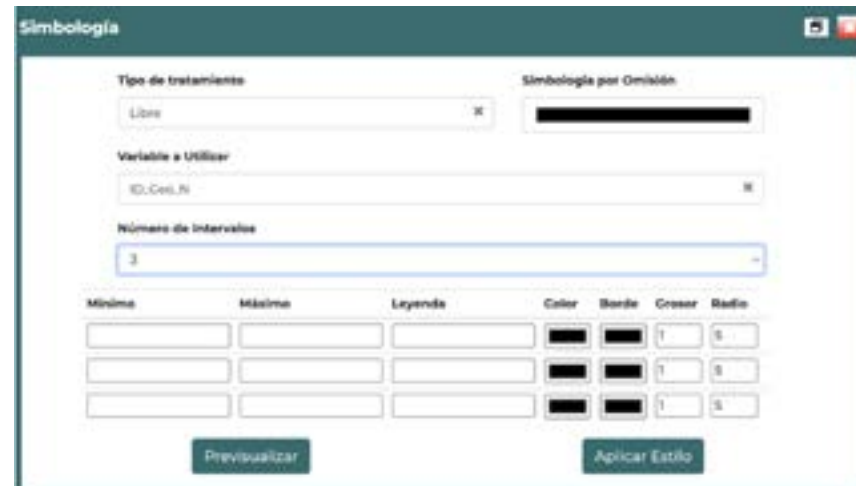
Simbología

Tipo de tratamiento

Libre ×

Simbología por Omisión

Variable a Utilizar

ID_Geo_N ×

Número de intervalos

3

| Mínimo | Máximo | Leyenda | Color | Borde | Grosor | Radio |
|---|---|---|---|---|---|---|
| | | | | | 1 | 5 |
| | | | | | 1 | 5 |
| | | | | | 1 | 5 |

Previsualizar

Aplicar Estilo